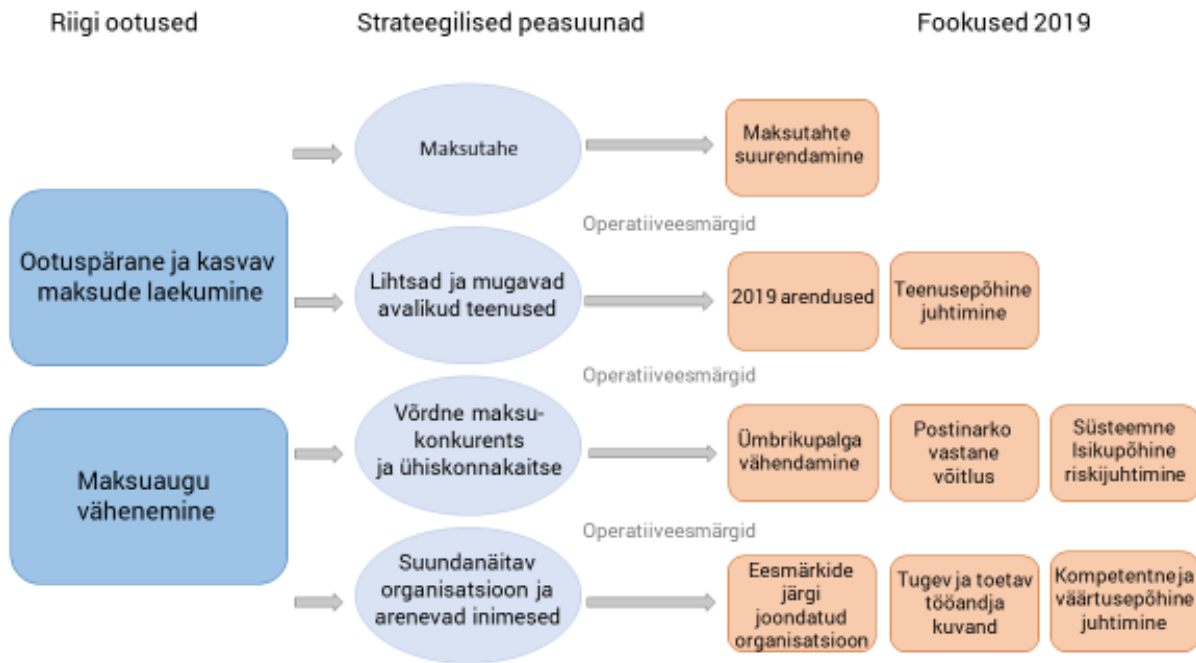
Riigi ootused

Strateegilised peasuunad

Fookused 2019

Ootuspärane ja kasvav maksude laekumine

Maksuaugu vähenemine

Maksutahe

Maksutahte suurendamine

Operatiiveesmärgid

Lihtsad ja mugavad avalikud teenused

2019 arendused

Teenusepõhine juhtimine

Operatiiveesmärgid

Võrdne maksukonkurents ja ühiskonnakaitse

Ümbrikupalga vähendamine

Postinarko vastane võitlus

Süsteemne Isikupõhine riskijuhtimine

Operatiiveesmärgid

Suundanäitav organisatsioon ja arenevad inimesed

Eesmärkide järgi joondatud organisatsioon

Tugev ja toetav tööandja kuvand

Kompetentne ja väärtusepõhine juhtimine